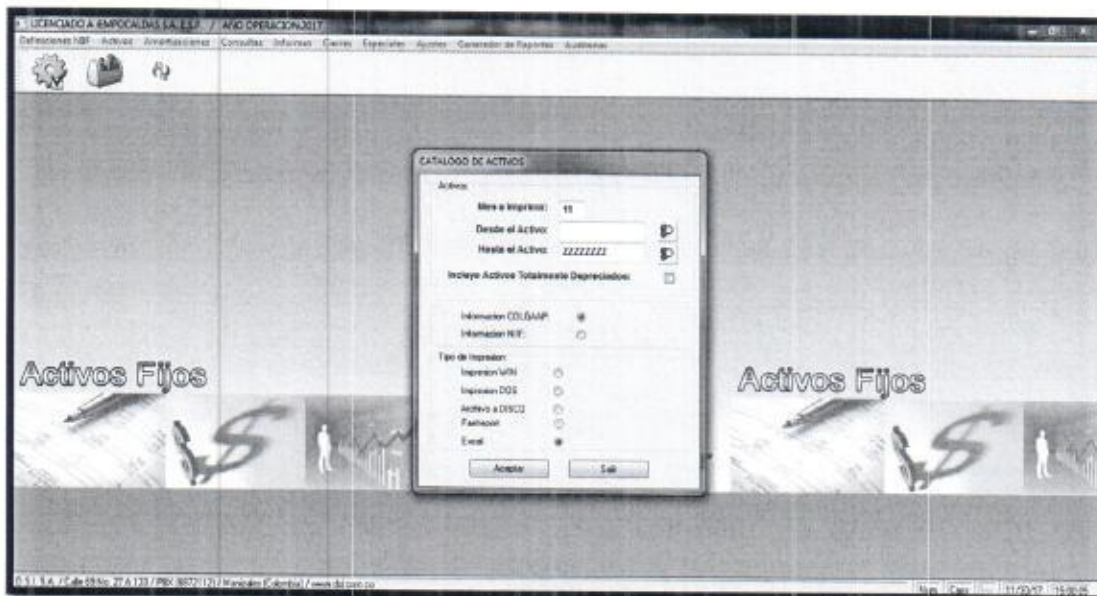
LICENCIADO A :EMPOCALDAS S.A. E.S.P. / AÑO OPERACION:2017

Definiciones NIIF Activos Amortizaciones Consultas Informes Cierres Especiales Ayudas Generador de Reportes Auditorias

CATALOGO DE ACTIVOS

Activos

Mes a Imprimir: 11

Desde el Activo:

Hasta el Activo: ZZZZZZZZ

Incluye Activos Totalmente Depreciados:

Informacion COLGAAP:

Informacion NIIF:

Tipo de Impresion

Impresion WIN

Impresion DOS

Archivo a DISCO

Fastreport

Excel

Aceptar

Salir

Activos Fijos

Activos Fijos

D.S.I. S.A. / Calle 69 No. 27 A 133 / PBX 8872121 / Manizales (Colombia) / www.dsi.com.co

Num Caps 11/30/17 15:00:05